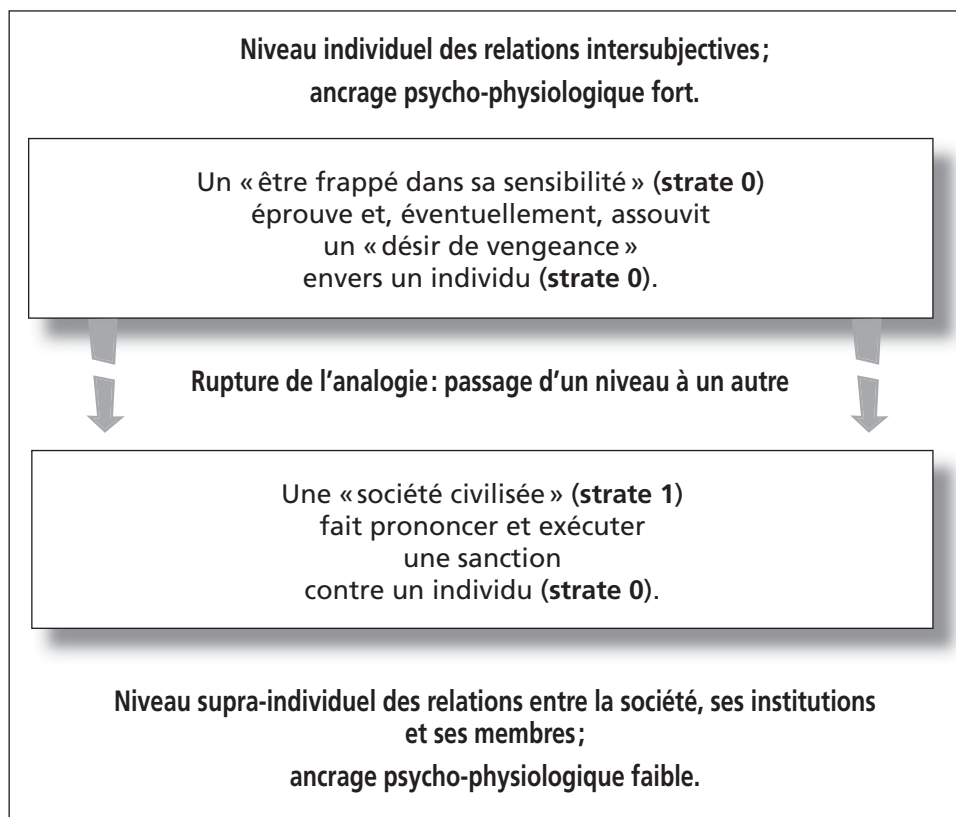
Niveau individuel des relations intersubjectives ;
ancrage psycho-physiologique fort.

Un « être frappé dans sa sensibilité » (strate 0) éprouve et, éventuellement, assouvit un « désir de vengeance » envers un individu (strate 0).

Rupture de l'analogie : passage d'un niveau à un autre

Une « société civilisée » (strate 1) fait prononcer et exécuter une sanction contre un individu (strate 0).

Niveau supra-individuel des relations entre la société, ses institutions et ses membres ;
ancrage psycho-physiologique faible.